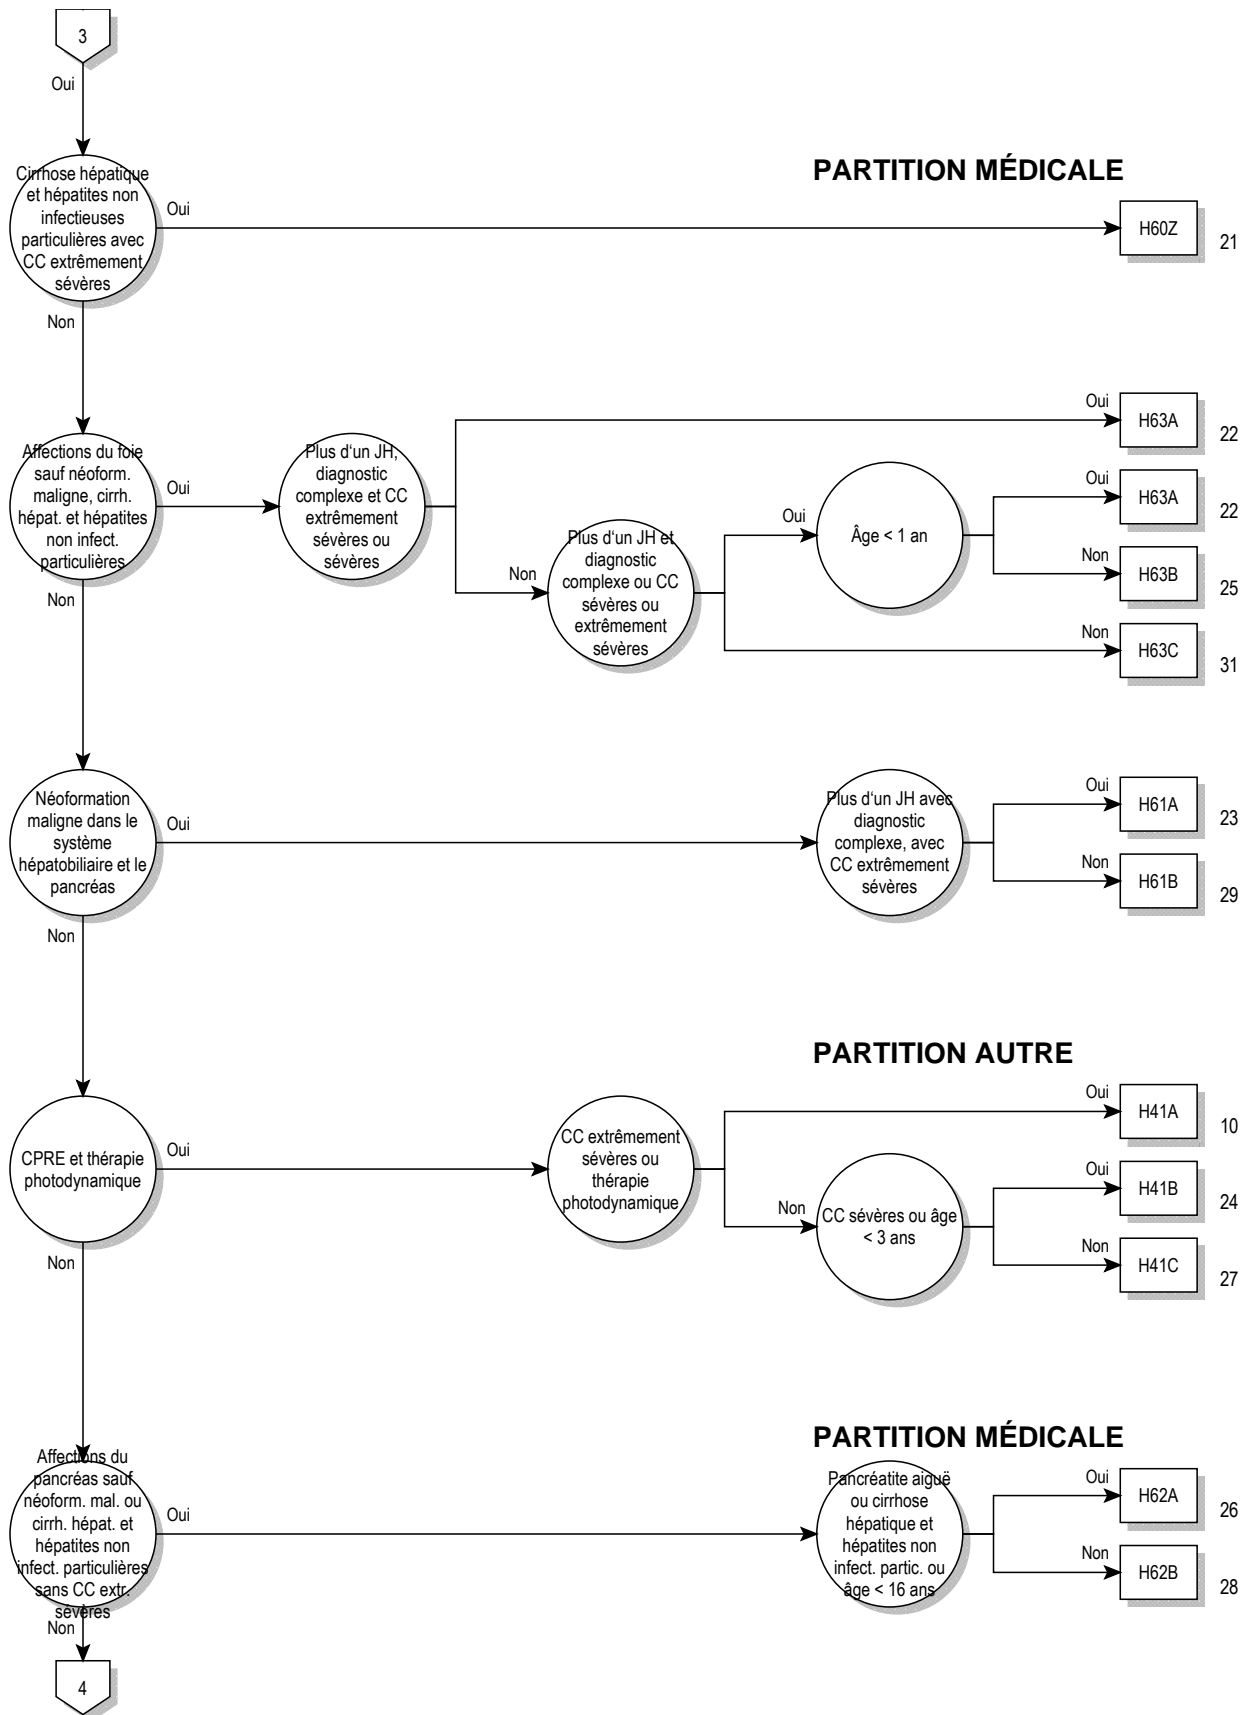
3

Oui

PARTITION MÉDICALE

Cirrhose hépatique et hépatites non infectieuses particulières avec CC extrêmement sévères

Oui

H60Z 21

Non

Affections du foie sauf néoform. maligne, cirrh. hépat. et hépatites non infect. particulières

Oui

Plus d'un JH, diagnostic complexe et CC extrêmement sévères ou sévères

Oui

H63A 22

Non

Plus d'un JH et diagnostic complexe ou CC sévères ou extrêmement sévères

Oui

Âge < 1 an

Oui

H63A 22

Non

H63B 25

Non

H63C 31

Non

Néoformation maligne dans le système hépatobiliaire et le pancréas

Oui

Plus d'un JH avec diagnostic complexe, avec CC extrêmement sévères

Oui

H61A 23

Non

H61B 29

Non

PARTITION AUTRE

CPRE et thérapie photodynamique

Oui

CC extrêmement sévères ou thérapie photodynamique

Oui

H41A 10

Non

CC sévères ou âge < 3 ans

Oui

H41B 24

Non

H41C 27

Non

PARTITION MÉDICALE

Affections du pancréas sauf néoform. mal. ou cirrh. hépat. et hépatites non infect. particulières sans CC extr. sévères

Oui

Pancréatite aiguë ou cirrhose hépatique et hépatites non infect. partic. ou âge < 16 ans

Oui

H62A 26

Non

H62B 28

Non

4